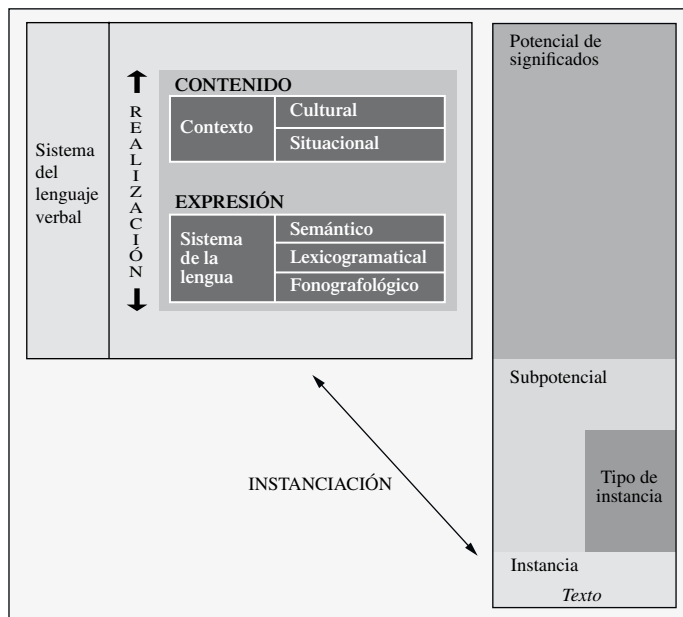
Sistema del lenguaje verbal

REALIZACIÓN

CONTENIDO

| Contexto | Cultural |
|---|---|
| | Situacional |

EXPRESIÓN

| Sistema de la lengua | Semántico |
|---|---|
| | Lexicogramatical |
| | Fonografológico |

INSTANCIACIÓN

Potencial de significados

Subpotencial

Tipo de instancia

Instancia

*Texto*